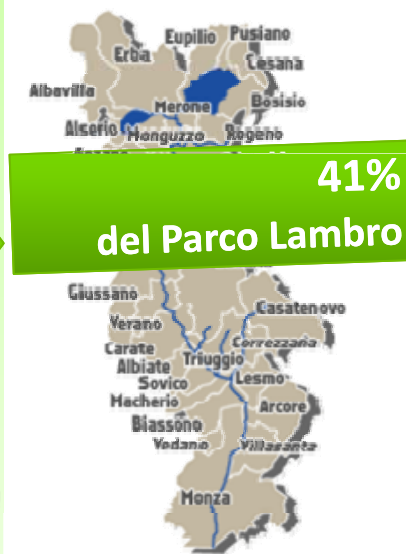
Erba
Eupilio
Pusiano
Cesana
Albavilla
Merone
Bosisio
Alserio
Monguzzo
Rogeno
41%
del Parco Lambro
Giussano
Casatenovo
Verano
Correzzana
Carate
Albiate
Triuggio
Sovico
Lesmo
Macherio
Arcore
Biassono
Vedano
Villasanta
Monza